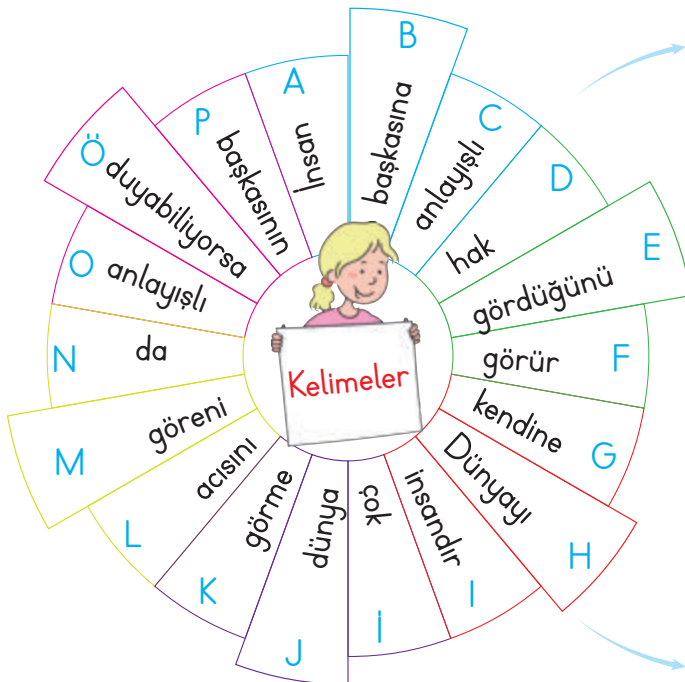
Kelimeler

B
başkasına

C
anlayışlı

D
hak

E
gördüğünü

F
görür

G
kendine

H
Dünyayı

I
insandır

İ
çok

J
dünya

K
görme

L
acısını

M
göreni

N
da

O
anlayışlı

Ö
duyabiliyorsa

P
başkasının

A
İnsan